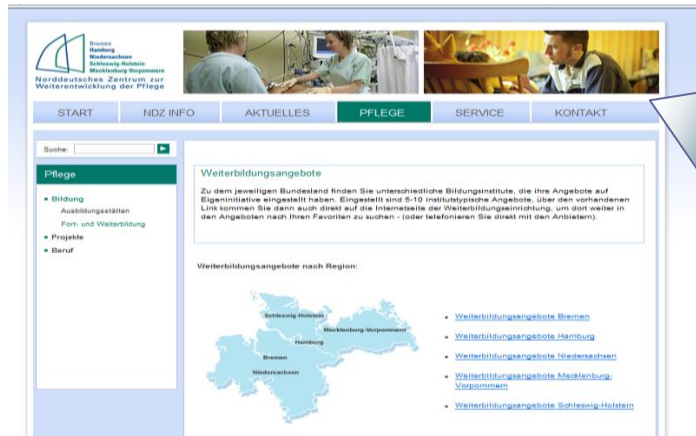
Bremen
Hamburg
Niedersachsen
Schleswig-Holstein
Mecklenburg-Vorpommern
Norddeutsches Zentrum zur Weiterentwicklung der Pflege

START | NDZ INFO | AKTUELLES | PFLEGE | SERVICE | KONTAKT

Suche:

Pflege

• Bildung
Ausbildungsstätten
Fort- und Weiterbildung
• Projekte
• Beruf

Weiterbildungsangebote

Zu dem jeweiligen Bundesland finden Sie unterschiedliche Bildungsinstitute, die ihre Angebote auf Eigeninitiative eingestellt haben. Eingestellt sind 5-10 institutstypische Angebote, über den vorhandenen Link kommen Sie dann auch direkt auf die Internetseite der Weiterbildungseinrichtung, um dort weiter in den Angeboten nach Ihren Favoriten zu suchen - (oder telefonieren Sie direkt mit den Anbietern).

Weiterbildungsangebote nach Region:

Schleswig-Holstein
Mecklenburg-Vorpommern
Hamburg
Bremen
Niedersachsen

• Weiterbildungsangebote Bremen
• Weiterbildungsangebote Hamburg
• Weiterbildungsangebote Niedersachsen
• Weiterbildungsangebote Mecklenburg-Vorpommern
• Weiterbildungsangebote Schleswig-Holstein